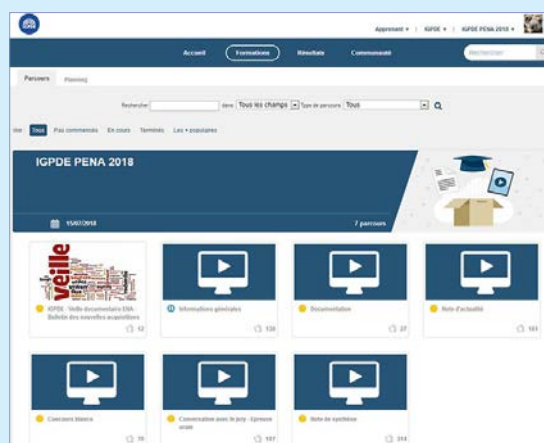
Apprenant ▾ | IGPDE ▾ | IGPDE PENA 2018 ▾

Accueil Formations Résultats Communauté

Rechercher

Parcours Planning

Rechercher dans Tous les champs Type de parcours Tous

ous Tous Pas commencés En cours Terminés Les + populaires

IGPDE PENA 2018

15/07/2018

7 parcours

veille

IGPDE - Veille documentaire ENA Bulletin des nouvelles acquisitions

12

Informations générales

139

Documentation

27

Note d'actualité

161

Concours blancs

70

Conversation avec le jury - Epreuve orale

157

Note de synthèse

214